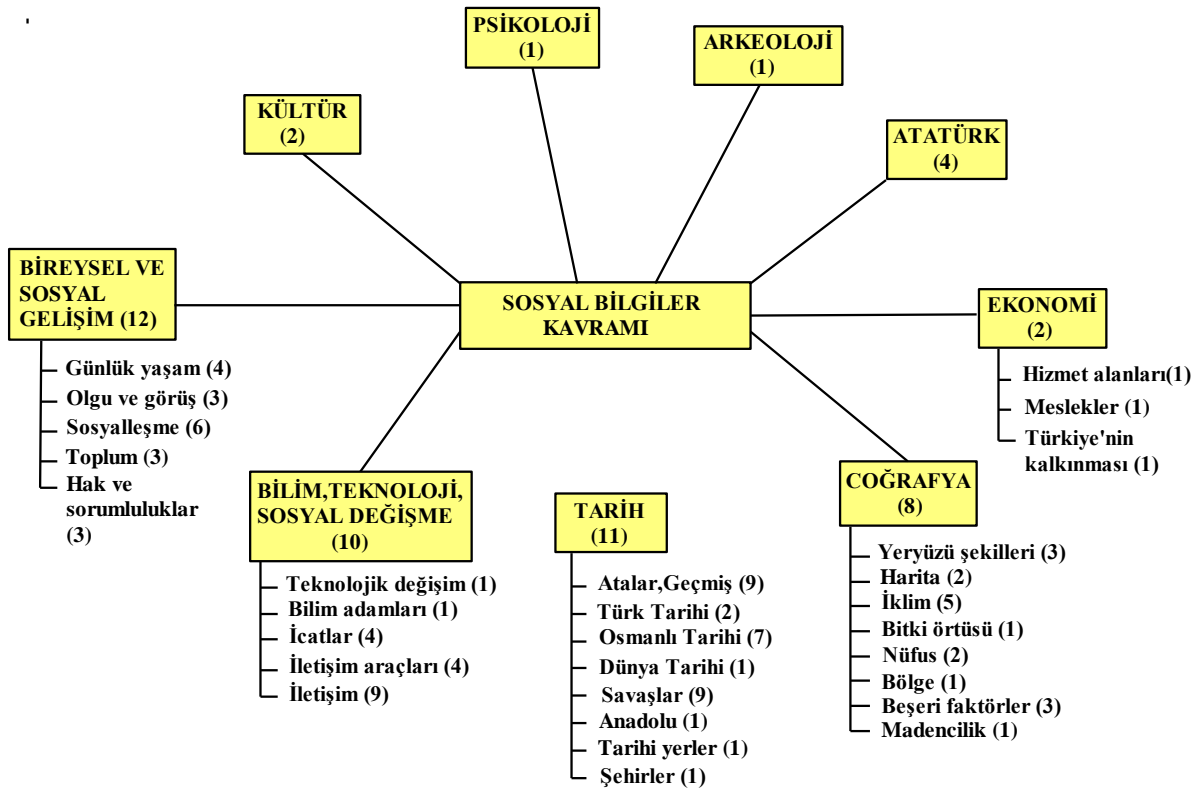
PSİKOLOJİ
(1)

ARKEOLOJİ
(1)

KÜLTÜR
(2)

ATATÜRK
(4)

BİREYSEL VE SOSYAL GELİŞİM (12)

SOSYAL BİLGİLER KAVRAMI

EKONOMİ
(2)

Günlük yaşam (4)
Olgu ve görüş (3)
Sosyalleşme (6)
Toplum (3)
Hak ve sorumluluklar (3)

Hizmet alanları(1)
Meslekler (1)
Türkiye'nin kalkınması (1)

BİLİM,TEKNOLOJİ, SOSYAL DEĞİŞME
(10)

TARİH
(11)

COĞRAFYA
(8)

Teknolojik değişim (1)
Bilim adamları (1)
İcatlar (4)
İletişim araçları (4)
İletişim (9)

Atalar,Geçmiş (9)
Türk Tarihi (2)
Osmanlı Tarihi (7)
Dünya Tarihi (1)
Savaşlar (9)
Anadolu (1)
Tarihi yerler (1)
Şehirler (1)

Yeryüzü şekilleri (3)
Harita (2)
İklim (5)
Bitki örtüsü (1)
Nüfus (2)
Bölge (1)
Beşeri faktörler (3)
Madencilik (1)